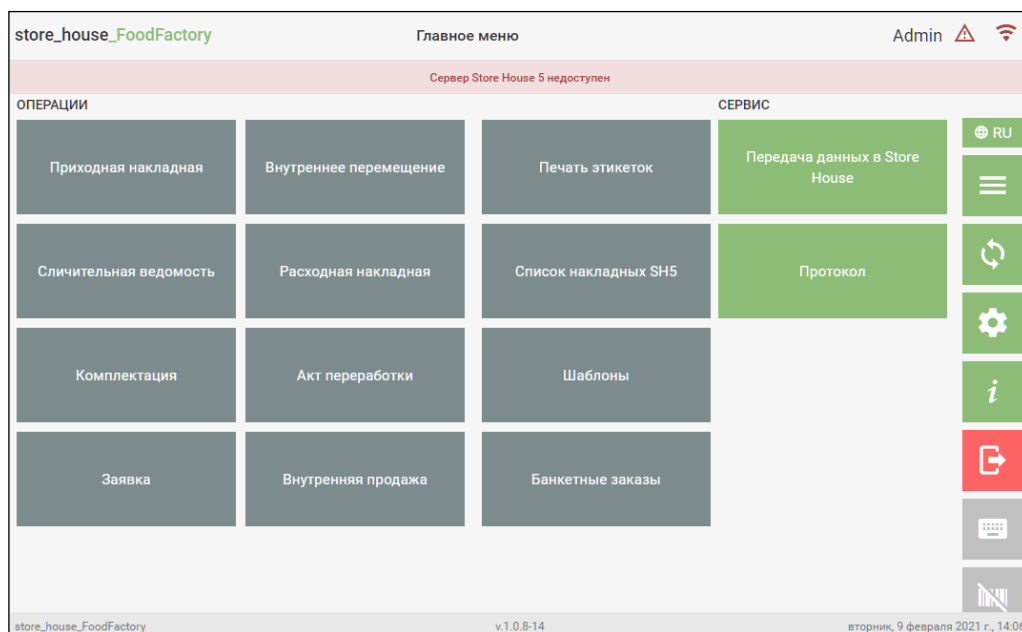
store_house_FoodFactory

Главное меню

Admin

Сервер Store House 5 недоступен

ОПЕРАЦИИ

Приходная накладная

Внутреннее перемещение

Печать этикеток

Сличительная ведомость

Расходная накладная

Список накладных SH5

Комплектация

Акт переработки

Шаблоны

Заявка

Внутренняя продажа

Банкетные заказы

СЕРВИС

Передача данных в Store House

Протокол

RU

i

store_house_FoodFactory

v.1.0.8-14

вторник, 9 февраля 2021 г., 14:0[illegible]